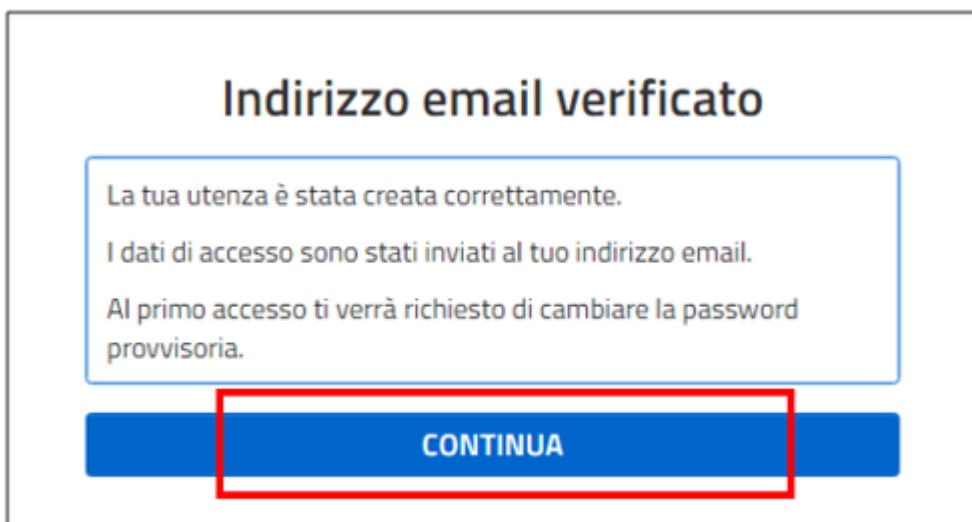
Indirizzo email verificato

La tua utenza è stata creata correttamente.

I dati di accesso sono stati inviati al tuo indirizzo email.

Al primo accesso ti verrà richiesto di cambiare la password provvisoria.

CONTINUA